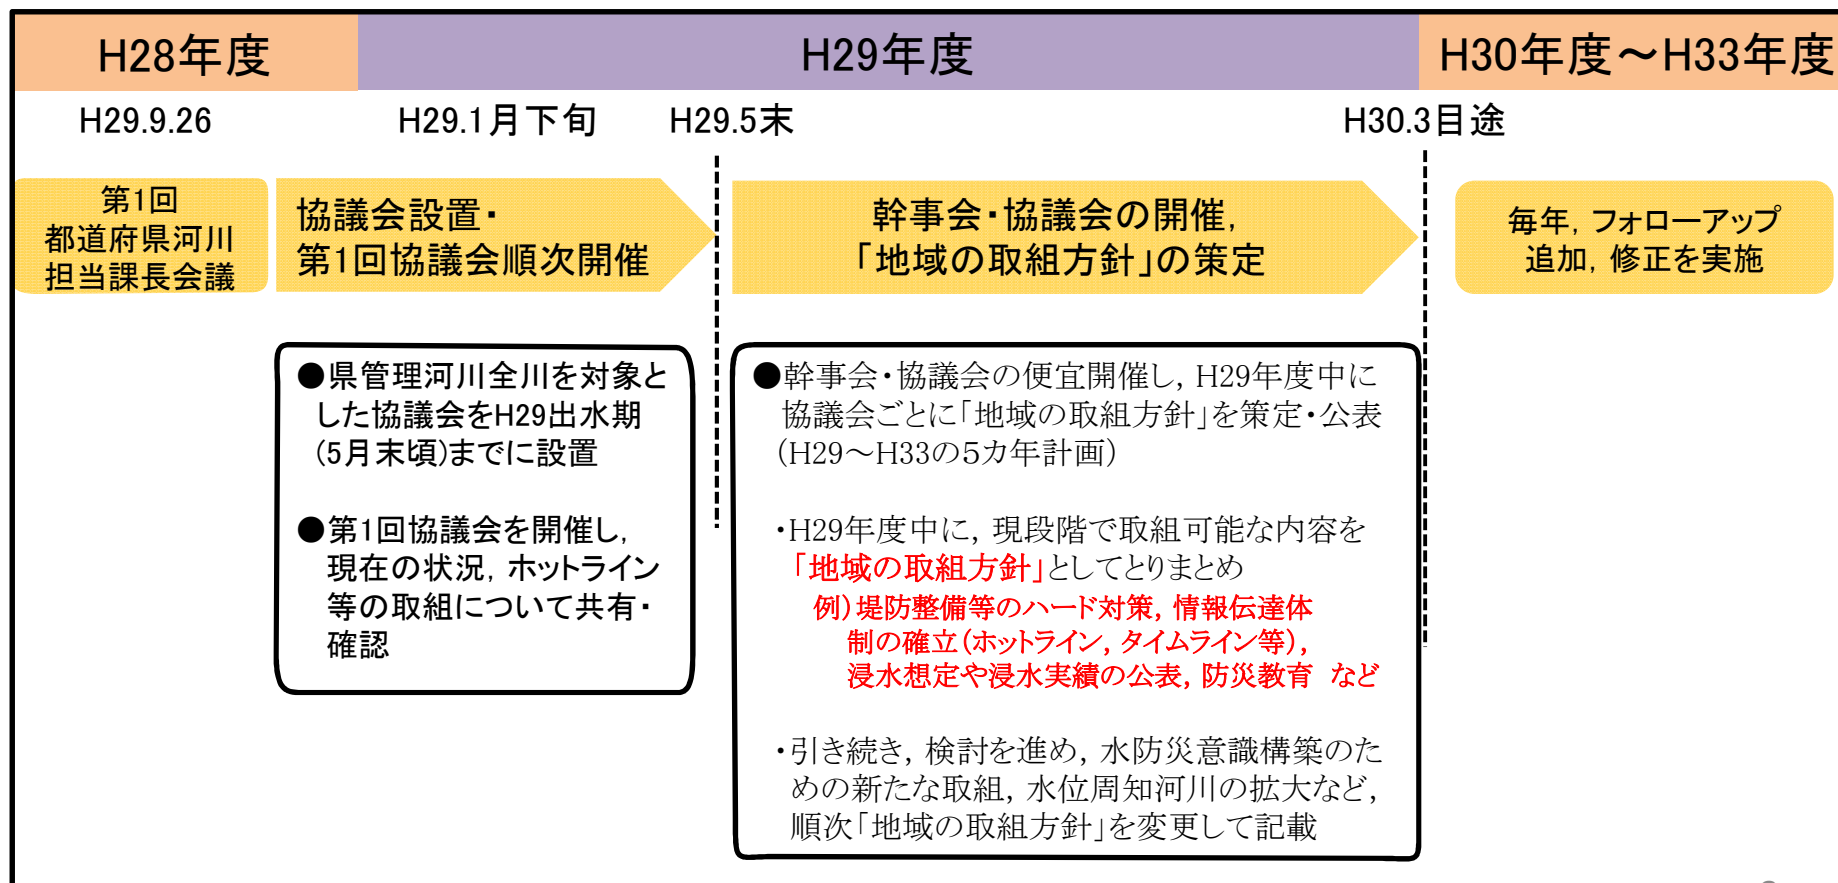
H28年度

H29年度

H30年度～H33年度

H29.9.26

H29.1月下旬

H29.5末

H30.3目途

第1回
都道府県河川
担当課長会議

協議会設置・
第1回協議会順次開催

幹事会・協議会の開催，
「地域の取組方針」の策定

毎年，フォローアップ
追加，修正を実施

●県管理河川全川を対象とした協議会をH29出水期（5月末頃）までに設置

●第1回協議会を開催し，現在の状況，ホットライン等の取組について共有・確認

●幹事会・協議会の便宜開催し，H29年度中に協議会ごとに「地域の取組方針」を策定・公表（H29～H33の5カ年計画）

・H29年度中に，現段階で取組可能な内容を「地域の取組方針」としてとりまとめ
例）堤防整備等のハード対策，情報伝達体制の確立（ホットライン，タイムライン等），浸水想定や浸水実績の公表，防災教育　など

・引き続き，検討を進め，水防災意識構築のための新たな取組，水位周知河川の拡大など，順次「地域の取組方針」を変更して記載